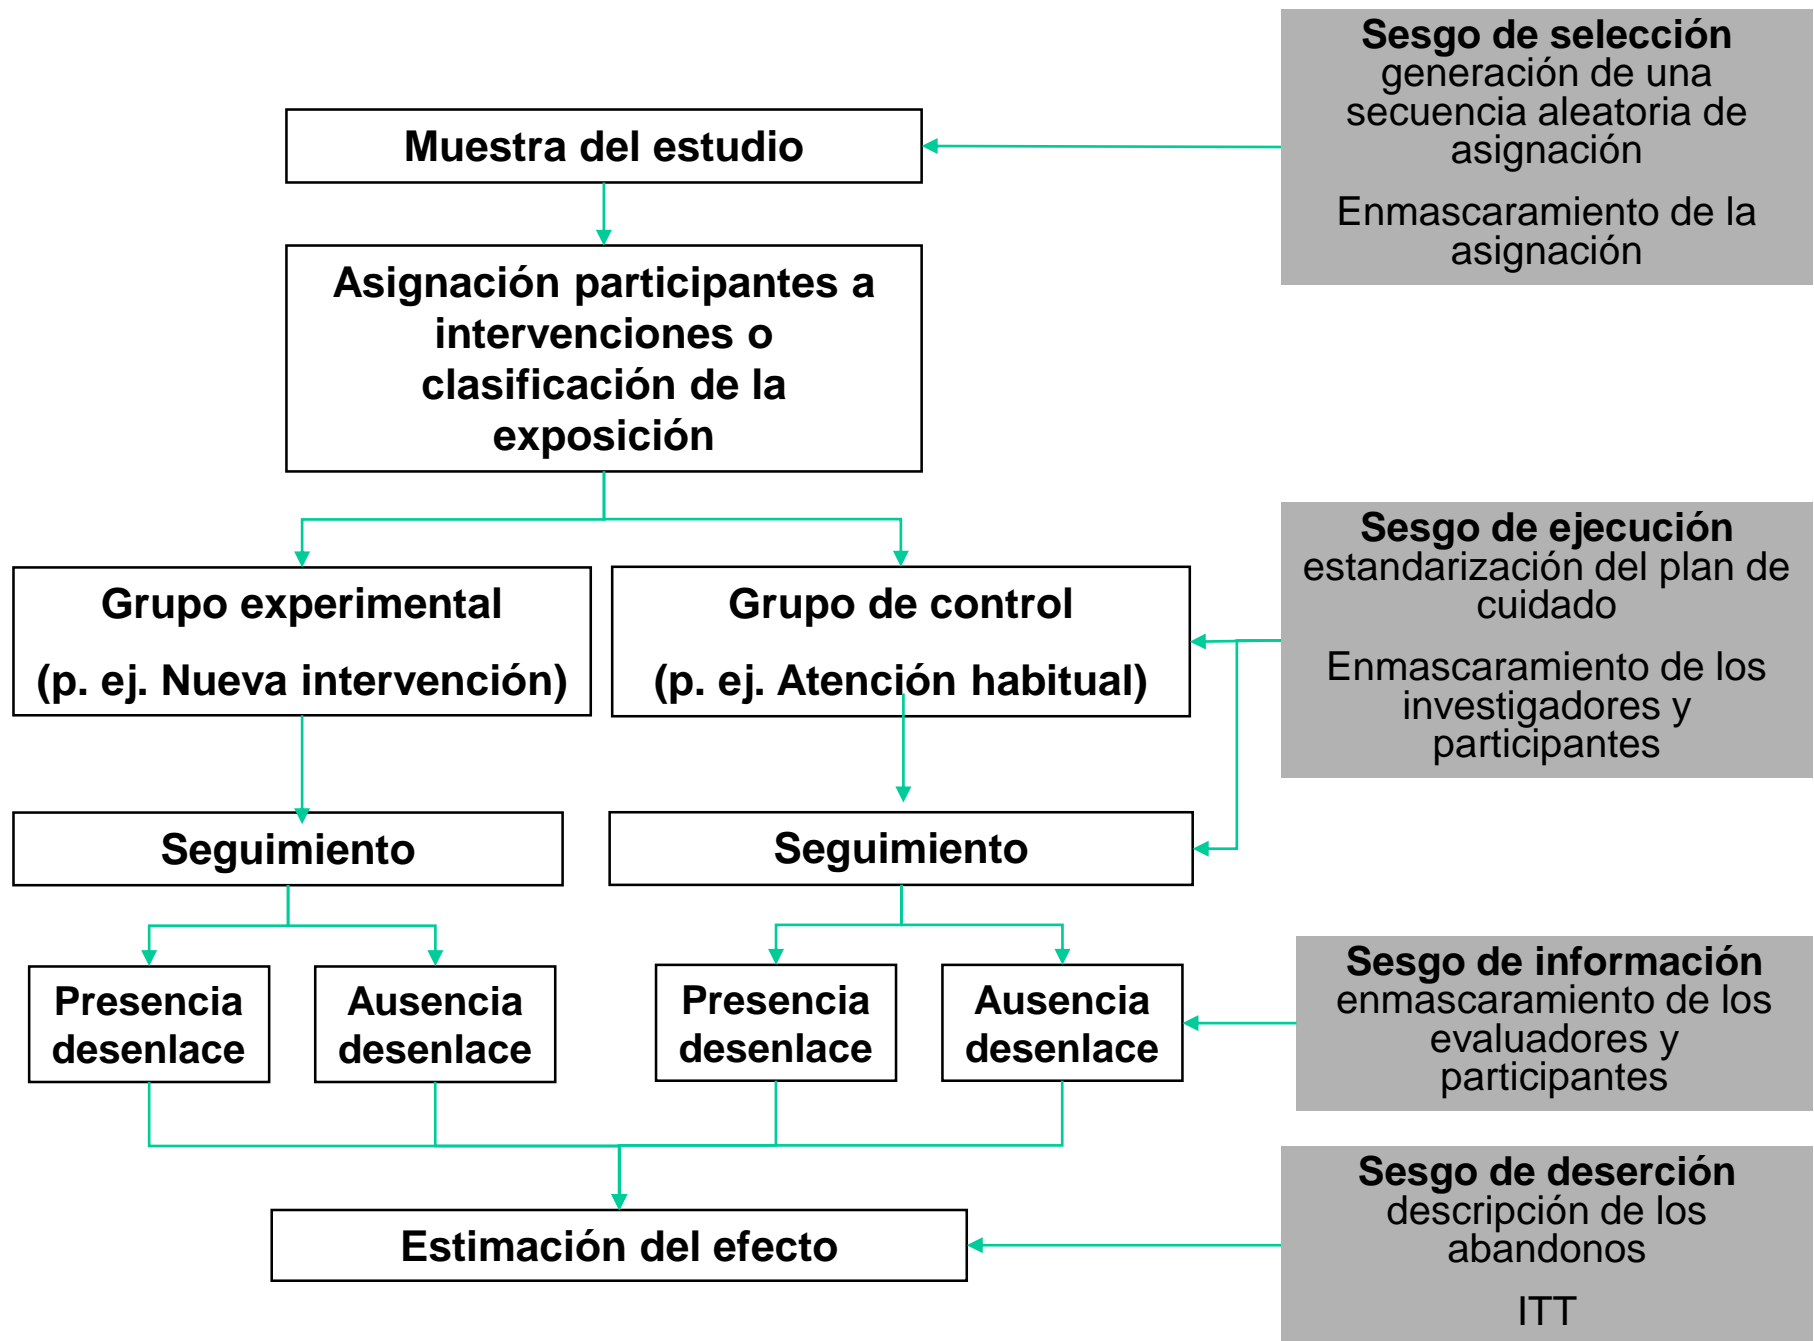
Muestra del estudio

Asignación participantes a intervenciones o clasificación de la exposición

Grupo experimental

(p. ej. Nueva intervención)

Grupo de control

(p. ej. Atención habitual)

Seguimiento

Seguimiento

Presencia desenlace

Ausencia desenlace

Presencia desenlace

Ausencia desenlace

Estimación del efecto

Sesgo de selección
generación de una secuencia aleatoria de asignación

Enmascaramiento de la asignación

Sesgo de ejecución
estandarización del plan de cuidado

Enmascaramiento de los investigadores y participantes

Sesgo de información
enmascaramiento de los evaluadores y participantes

Sesgo de deserción
descripción de los abandonos

ITT